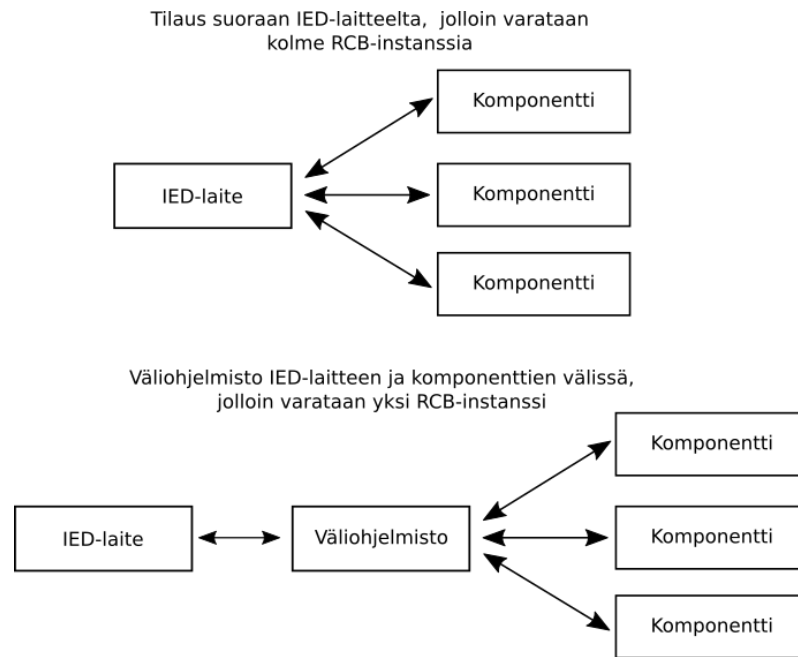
Tilaus suoraan IED-laitteelta, jolloin varataan kolme RCB-instanssia

Komponentti

IED-laite

Komponentti

Komponentti

Väliohjelmisto IED-laitteen ja komponenttien välissä, jolloin varataan yksi RCB-instanssi

Komponentti

IED-laite

Väliohjelmisto

Komponentti

Komponentti